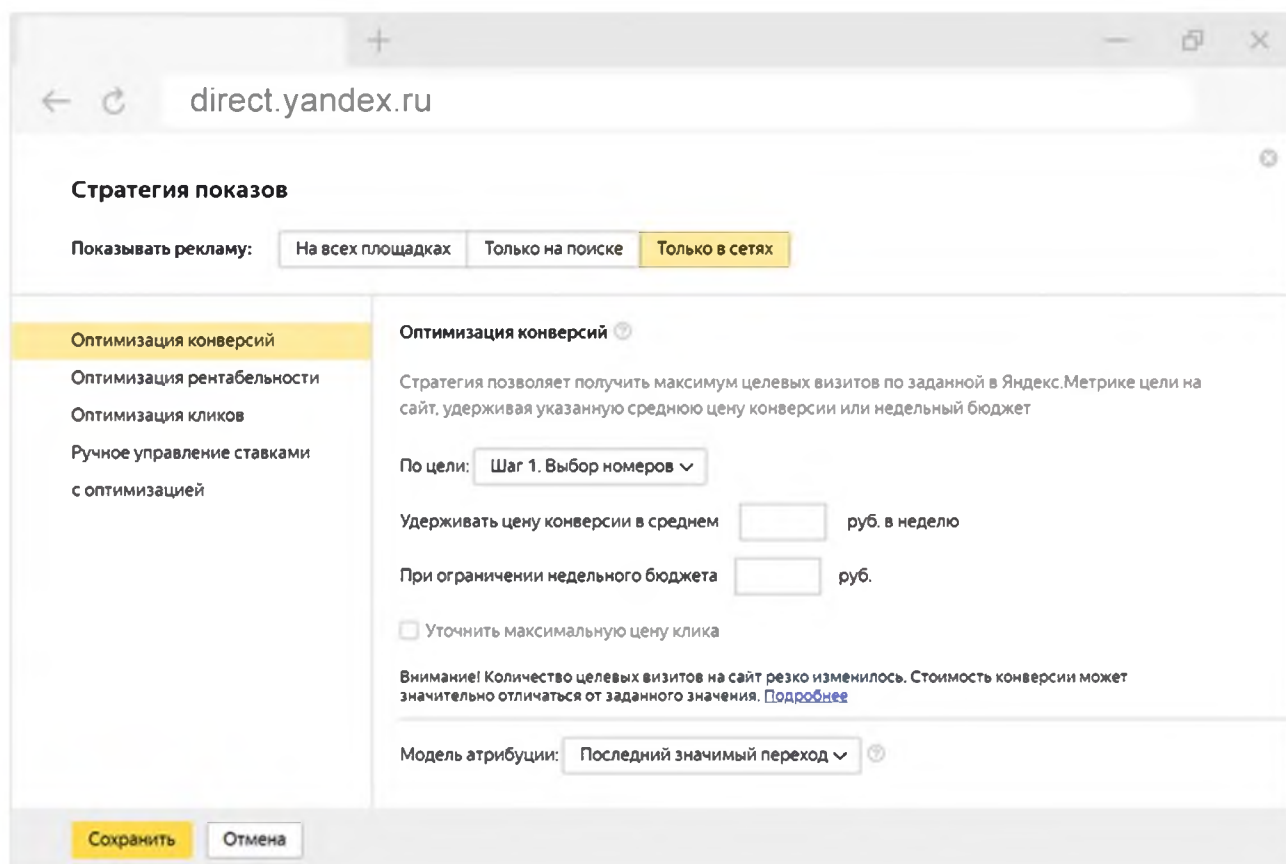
direct.yandex.ru

Стратегия показов

Показывать рекламу: На всех площадках | Только на поиске | Только в сетях

Оптимизация конверсий
Оптимизация рентабельности
Оптимизация кликов
Ручное управление ставками с оптимизацией

Оптимизация конверсий

Стратегия позволяет получить максимум целевых визитов по заданной в Яндекс.Метрике цели на сайт, удерживая указанную среднюю цену конверсии или недельный бюджет

По цели: Шаг 1. Выбор номеров

Удерживать цену конверсии в среднем руб. в неделю

При ограничении недельного бюджета руб.

Уточнить максимальную цену клика

Внимание! Количество целевых визитов на сайт резко изменилось. Стоимость конверсии может значительно отличаться от заданного значения. Подробнее

Модель атрибуции: Последний значимый переход

Сохранить Отмена